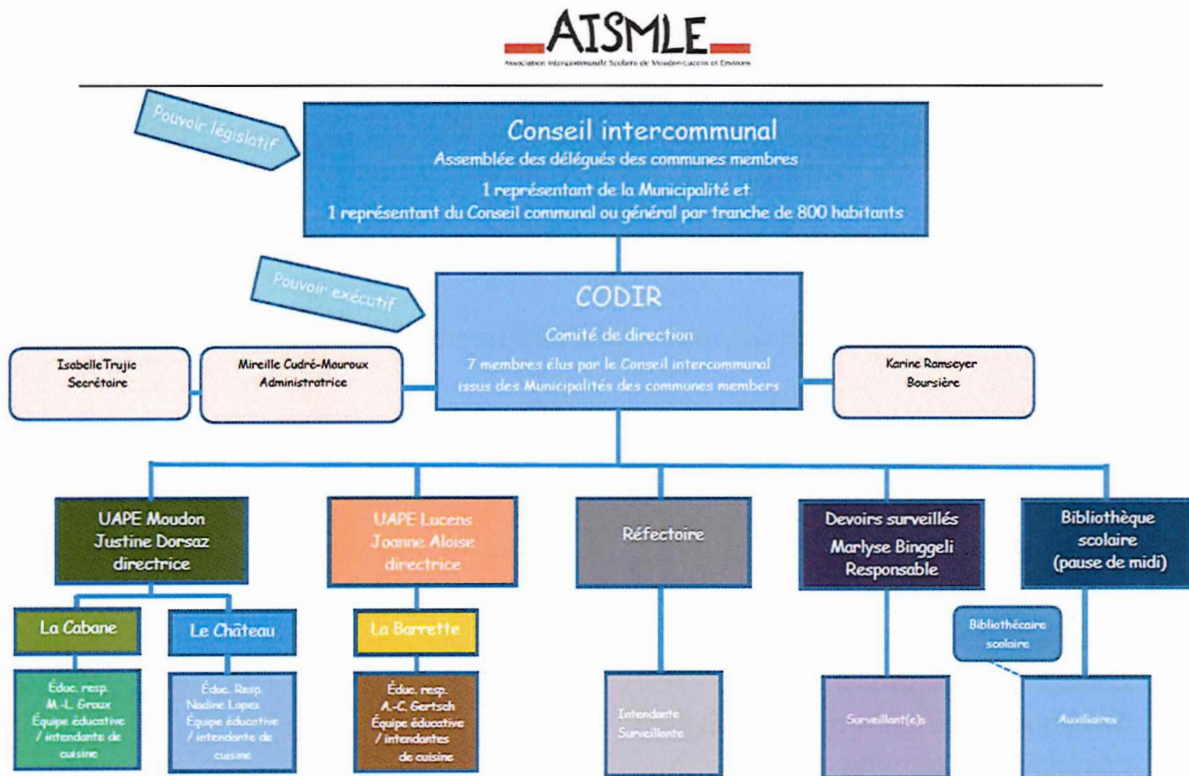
AISMLE
Association Intercommunale Scolaire de Moudon-Lucens et Environs

Pouvoir législatif

Conseil intercommunal
Assemblée des délégués des communes membres
1 représentant de la Municipalité et
1 représentant du Conseil communal ou général par tranche de 800 habitants

Pouvoir exécutif

CODIR
Comité de direction
7 membres élus par le Conseil intercommunal issus des Municipalités des communes members

Isabelle Trujic
Secrétaire

Mireille Cudré-Mauroux
Administratrice

Karine Ramseyer
Boursière

UAPE Moudon
Justine Dorsaz
directrice

UAPE Lucens
Joanne Aloise
directrice

Réfectoire

Devoirs surveillés
Marlyse Binggeli
Responsable

Bibliothèque scolaire
(pause de midi)

La Cabane

Le Château

La Barrette

Bibliothécaire scolaire

Éduc. resp.
M.-L. Groux
Équipe éducative
/ intendante de cuisine

Éduc. Resp.
Nadine Lopes
Équipe éducative
/ intendante de cuisine

Éduc. resp.
A.-C. Gertsch
Équipe éducative
/ intendantes
de cuisine

Intendante
Surveillante

Surveillant(e)s

Auxiliaires